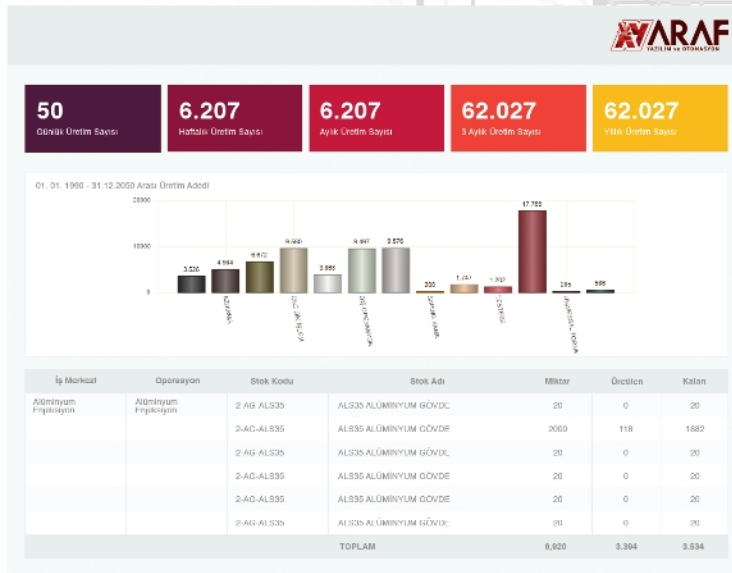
ARAF
YAZILIM ve OTOMASYON

50
Günlük Üretim Sayısı

6.207
Haftalık Üretim Sayısı

6.207
Aylık Üretim Sayısı

62.027
3 Aylık Üretim Sayısı

62.027
Yıllık Üretim Sayısı

01. 01. 1990 - 31.12.2050 Arası Üretim Adedi

20000
10000
0

3.526
4.984
6.672
9.680
3.865
9.467
9.570
200
1.747
1.302
17.755
285
595

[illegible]

| İş Merkezi | Operasyon | Stok Kodu | Stok Adı | Miktar | Üretilen | Kalan |
|---|---|---|---|---|---|---|
| Alüminyum Enjeksiyon | Alüminyum Enjeksiyon | 2-AG-ALS35 | ALS35 ALÜMINYUM GÖVDE | 20 | 0 | 20 |
| | | 2-AG-ALS35 | ALS35 ALÜMINYUM GÖVDE | 2000 | 118 | 1882 |
| | | 2-AG-ALS35 | ALS35 ALÜMINYUM GÖVDE | 20 | 0 | 20 |
| | | 2-AG-ALS35 | ALS35 ALÜMINYUM GÖVDE | 20 | 0 | 20 |
| | | 2-AG-ALS35 | ALS35 ALÜMINYUM GÖVDE | 20 | 0 | 20 |
| | | 2-AG-ALS35 | ALS35 ALÜMINYUM GÖVDE | 20 | 0 | 20 |
| | | | TOPLAM | 6.920 | 3.304 | 3.534 |